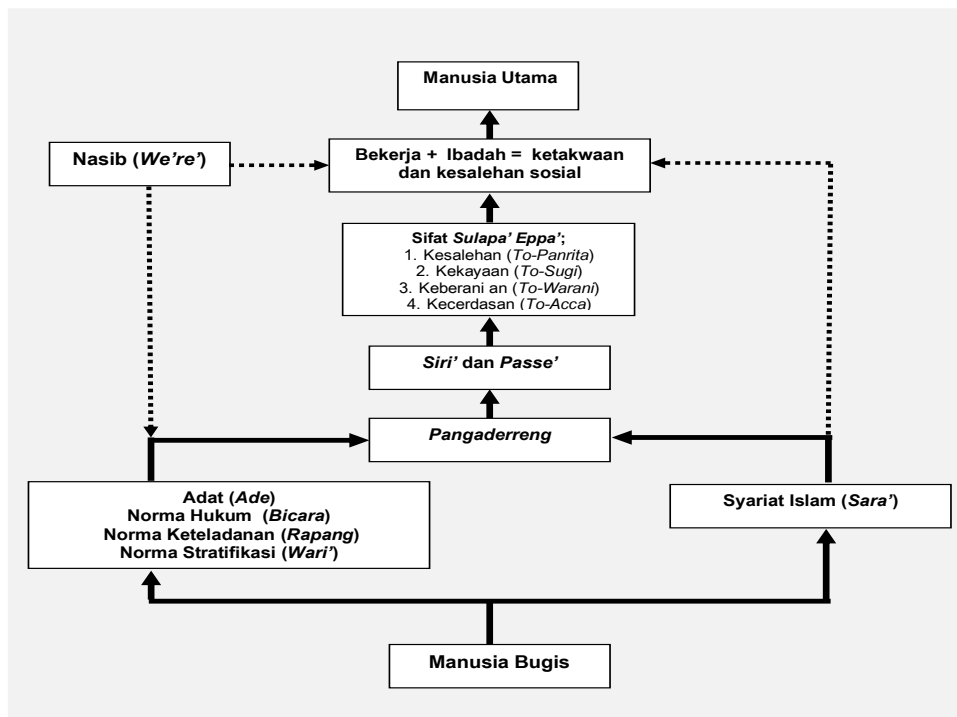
Manusia Utama

Nasib (*We're'*)

Bekerja + Ibadah = ketakwaan dan kesalehan sosial

Sifat *Sulapa' Eppa'*;
1. Kesalehan (*To-Panrita*)
2. Kekayaan (*To-Sugi*)
3. Keberani an (*To-Warani*)
4. Kecerdasan (*To-Acca*)

*Siri'* dan *Passe'*

*Pangaderreng*

Adat (*Ade*)
Norma Hukum (*Bicara*)
Norma Keteladanan (*Rapang*)
Norma Stratifikasi (*Wari'*)

Syariat Islam (*Sara'*)

Manusia Bugis